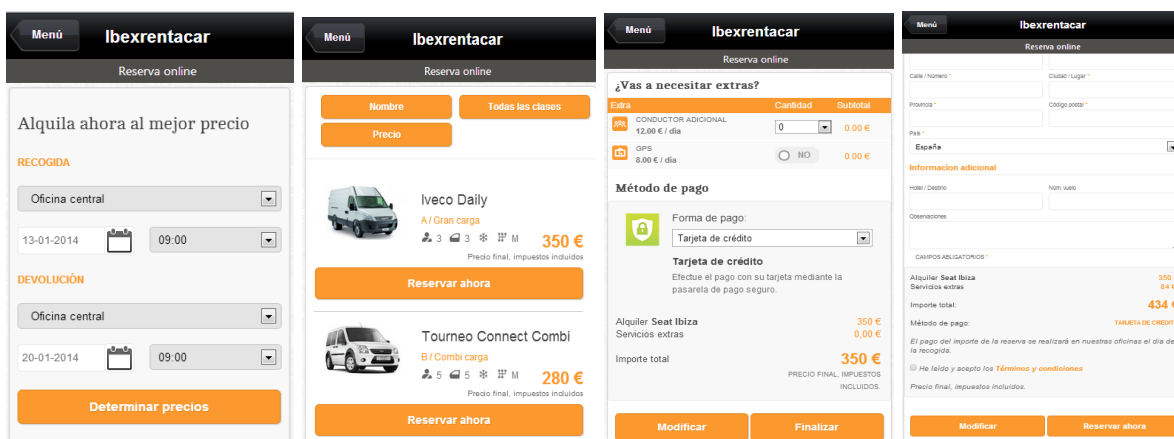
Menú
Ibexrentacar
Reserva online

Alquila ahora al mejor precio
RECOGIDA
Oficina central
13-01-2014
09:00
DEVOLUCIÓN
Oficina central
20-01-2014
09:00
Determinar precios

Menú
Ibexrentacar
Reserva online

Nombre
Todas las clases
Precio

Iveco Daily
A / Gran carga
3 3 M
350 €
Precio final, impuestos incluidos
Reservar ahora

Tourneo Connect Combi
B / Combi carga
5 5 M
280 €
Reservar ahora

Menú
Ibexrentacar
Reserva online

¿Vas a necesitar extras?

| Extra | Cantidad | Subtotal |
|---|---|---|
| CONDUCTOR ADICIONAL 12.00 € / día | 0 | 0.00 € |
| GPS 8.00 € / día | NO | 0.00 € |

Método de pago
Forma de pago:
Tarjeta de crédito
Tarjeta de crédito
Efectue el pago con su tarjeta mediante la pasarela de pago seguro.

Alquiler Seat Ibiza 350 €
Servicios extras 0,00 €
Importe total 350 €
PRECIO FINAL, IMPUESTOS INCLUIDOS.
Modificar
Finalizar

Menú
Ibexrentacar
Reserva online

Calle / Número *
Ciudad / Lugar *
Provincia *
Código postal *
País *
España
Informacion adicional
Hotel / Destino
Núm. vuelo
Observaciones
CAMPOS ABLIGATORIOS *
Alquiler Seat Ibiza 350
Servicios extras 84
Importe total: 434 €
Método de pago: TARJETA DE CREDIT
El pago del importe de la reserva se realizará en nuestras oficinas el día de la recogida.
He leído y acepto los Términos y condiciones
Precio final, impuestos incluidos.
Modificar
Reservar ahora